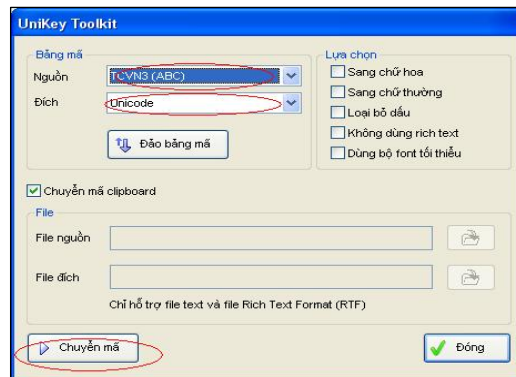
UniKey Toolkit

Bảng mã

Nguồn TCVN3 (ABC)

Đích Unicode

Đảo bảng mã

Lựa chọn

Sang chữ hoa

Sang chữ thường

Loại bỏ dấu

Không dùng rich text

Dùng bộ font tối thiểu

Chuyển mã clipboard

File

File nguồn

File đích

Chỉ hỗ trợ file text và file Rich Text Format (RTF)

Chuyển mã

Đóng